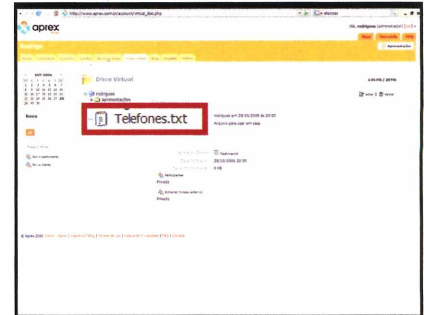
http://www.aprex.com.br/account/virtual_disk.php

aprex

rodrigues

Olá, rodrigues (administrador)

Disco Virtual

rodrigues

apresentações

Telefones.txt

rodrigues em 28/10/2006 às 20:50

Arquivo para usar em casa

Busca

Privado

Privado

© Aprex 2006